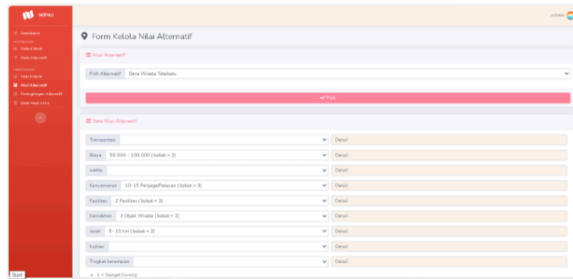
Form Kelola Nilai Alternatif

Nilai Alternatif

Pilih Alternatif Desa Wisata Tetebatu

✔ Pilih

Data Nilai Alternatif

| | |
|---|---|
| Transportasi | Detail |
| Biaya 50.000 - 100.000 (bobot = 3) | Detail |
| waktu | Detail |
| Kenyamanan 10-15 Pengunjung/Pelayan (bobot = 3) | Detail |
| Fasilitas 2 Fasilitas (bobot = 3) | Detail |
| Kendaraan 3 Objek Wisata (bobot = 3) | Detail |
| Jarak 5 - 10 km (bobot = 3) | Detail |
| Kuliner | Detail |
| Tingkat keramaian | Detail |

• 1 = Sangat Kurang

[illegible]

Start